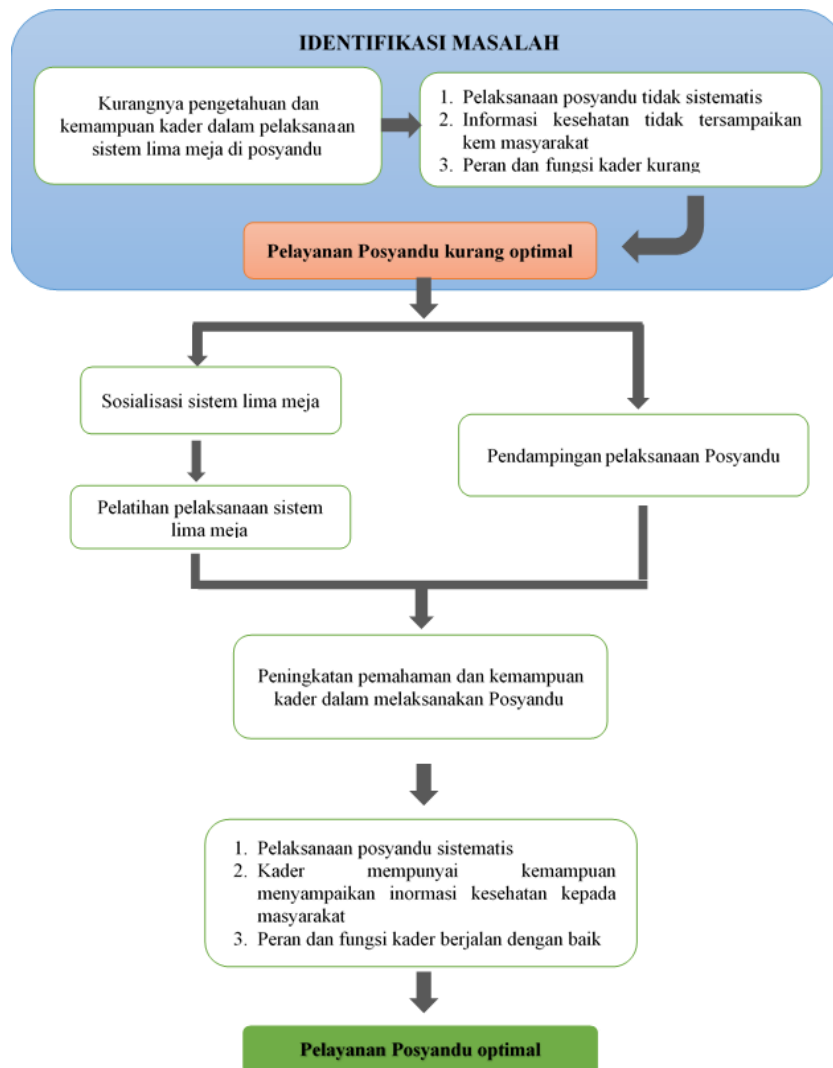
IDENTIFIKASI MASALAH

Kurangnya pengetahuan dan kemampuan kader dalam pelaksanaan sistem lima meja di posyandu

1. Pelaksanaan posyandu tidak sistematis
2. Informasi kesehatan tidak tersampaikan kem masyarakat
3. Peran dan fungsi kader kurang

Pelayanan Posyandu kurang optimal

Sosialisasi sistem lima meja

Pendampingan pelaksanaan Posyandu

Pelatihan pelaksanaan sistem lima meja

Peningkatan pemahaman dan kemampuan kader dalam melaksanakan Posyandu

1. Pelaksanaan posyandu sistematis
2. Kader mempunyai kemampuan menyampaikan inormasi kesehatan kepada masyarakat
3. Peran dan fungsi kader berjalan dengan baik

Pelayanan Posyandu optimal